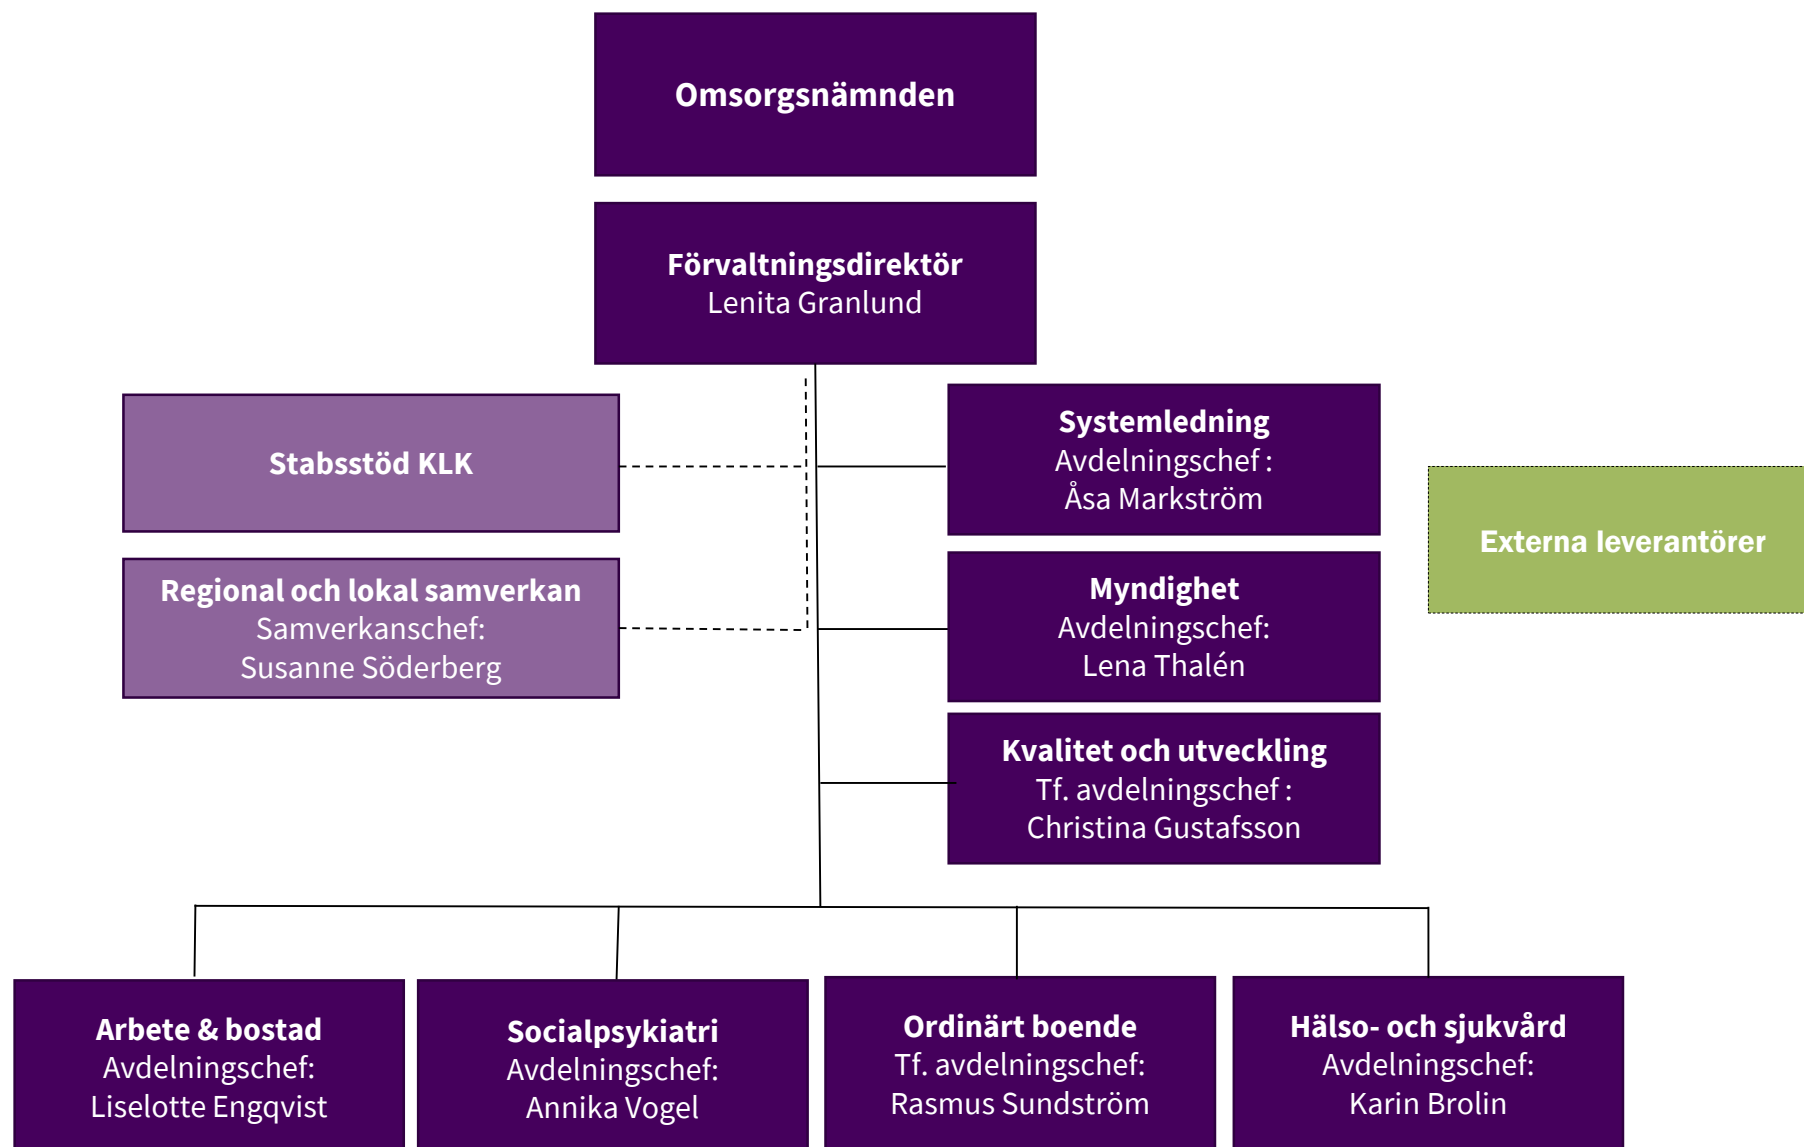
Omsorgsnämnden

Förvaltningsdirektör
Lenita Granlund

Stabsstöd KLK

Regional och lokal samverkan
Samverkanschef:
Susanne Söderberg

Systemledning
Avdelningschef :
Åsa Markström

Myndighet
Avdelningschef:
Lena Thalén

Kvalitet och utveckling
Tf. avdelningschef :
Christina Gustafsson

Externa leverantörer

Arbete & bostad
Avdelningschef:
Liselotte Engqvist

Socialpsykiatri
Avdelningschef:
Annika Vogel

Ordinärt boende
Tf. avdelningschef:
Rasmus Sundström

Hälso- och sjukvård
Avdelningschef:
Karin Brolin